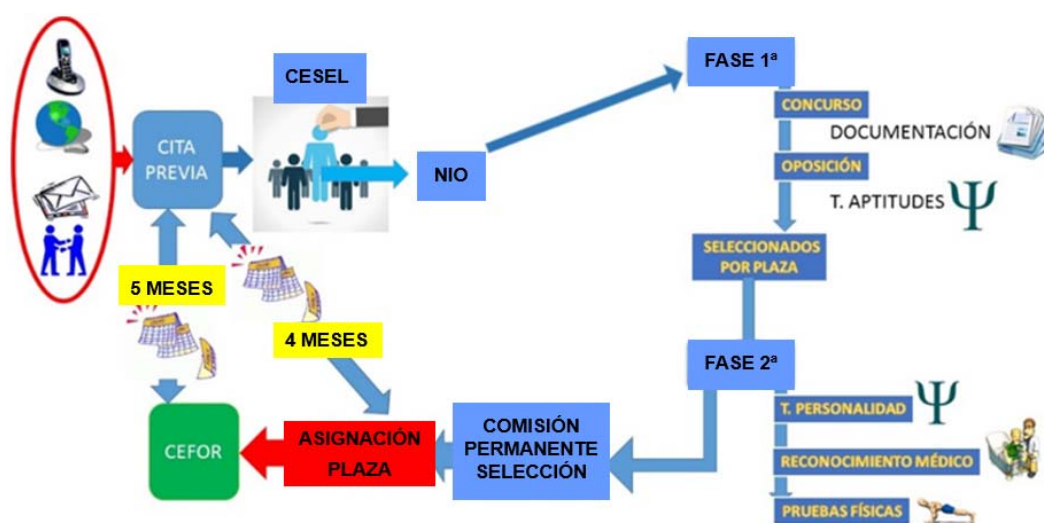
CESEL

CITA PREVIA

NIO

FASE 1ª

CONCURSO

DOCUMENTACIÓN

OPOSICIÓN

T. APTITUDES

SELECCIONADOS POR PLAZA

5 MESES

4 MESES

FASE 2ª

T. PERSONALIDAD

RECONOCIMIENTO MÉDICO

PRUEBAS FÍSICAS

COMISIÓN PERMANENTE SELECCIÓN

ASIGNACIÓN PLAZA

CEFOR